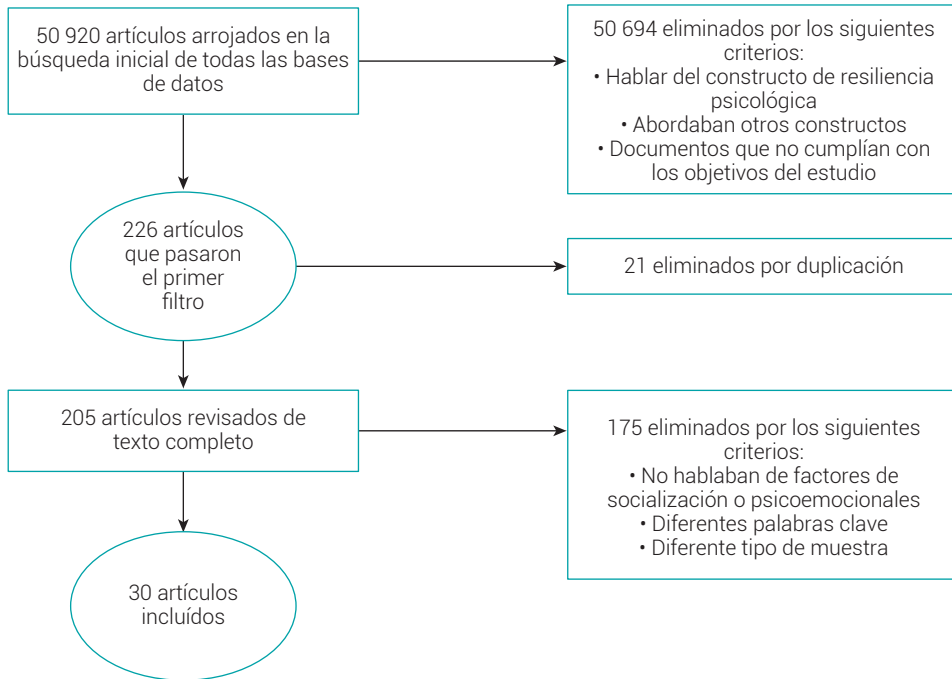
50 920 artículos arrojados en la búsqueda inicial de todas las bases de datos

50 694 eliminados por los siguientes criterios:
• Hablar del constructo de resiliencia psicológica
• Abordaban otros constructos
• Documentos que no cumplían con los objetivos del estudio

226 artículos que pasaron el primer filtro

21 eliminados por duplicación

205 artículos revisados de texto completo

175 eliminados por los siguientes criterios:
• No hablaban de factores de socialización o psicoemocionales
• Diferentes palabras clave
• Diferente tipo de muestra

30 artículos incluídos